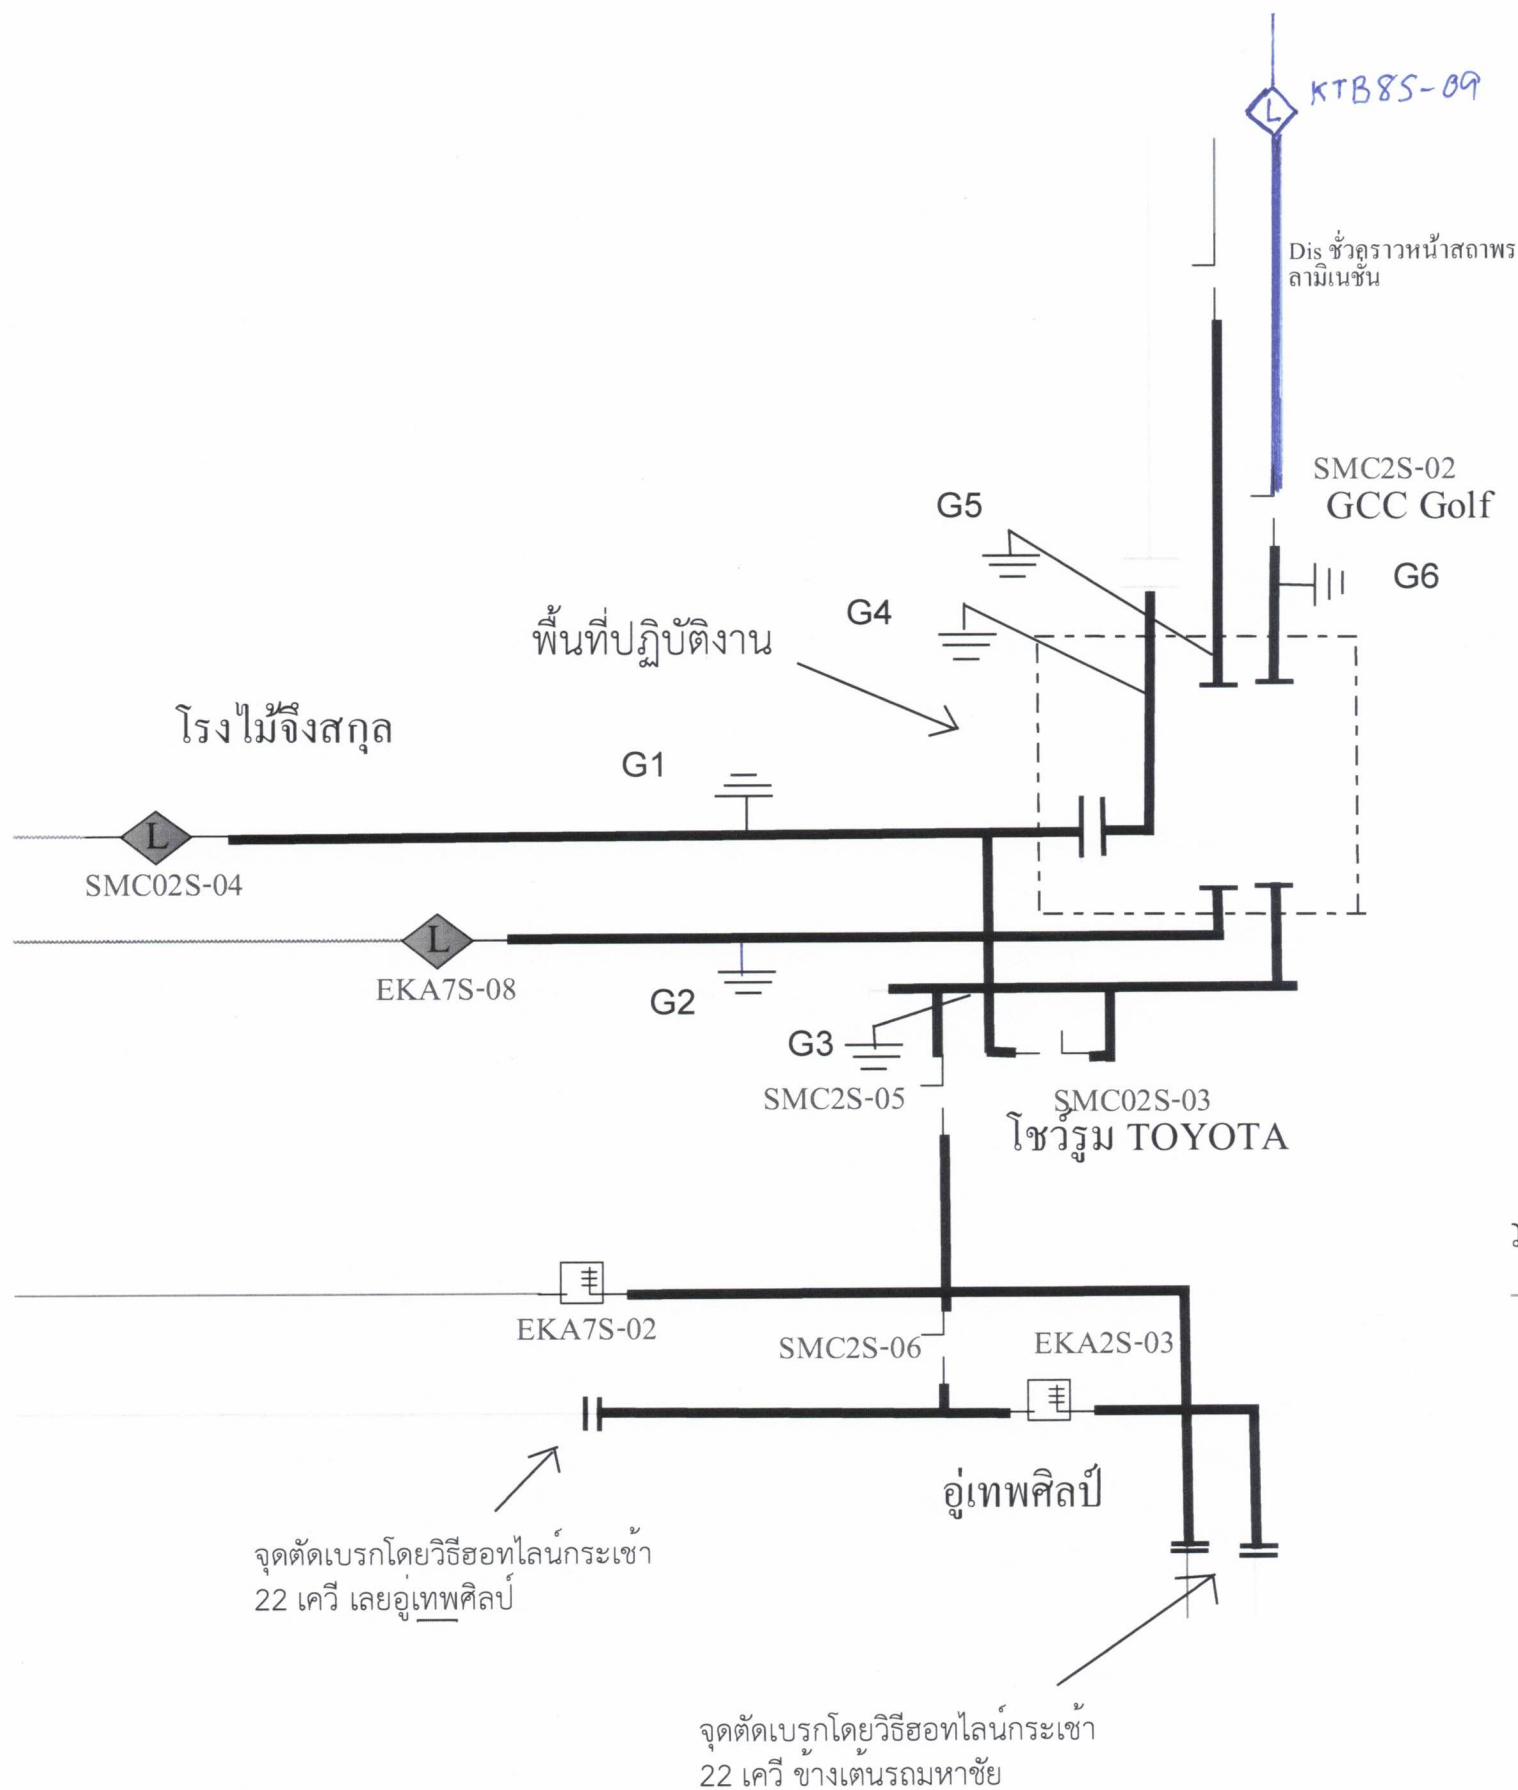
L KTB8S-09

Dis ชั่วคราวหน้าสถาพร ลามิเนชั่น

SMC2S-02
GCC Golf

G5

G6

G4

พื้นที่ปฏิบัติงาน

โรงไม้จึงสกุล

G1

L
SMC02S-04

L
EKA7S-08

G2

G3

SMC2S-05

SMC02S-03
โชว์รูม TOYOTA

EKA7S-02

SMC2S-06

EKA2S-03

อู่เทพศิลป์

จุดตัดเบรกโดยวิธีฮอทไลน์กระเช้า 22 เควี เลยอู่เทพศิลป์

จุดตัดเบรกโดยวิธีฮอทไลน์กระเช้า 22 เควี ข้างเต้นรถมหาชัย